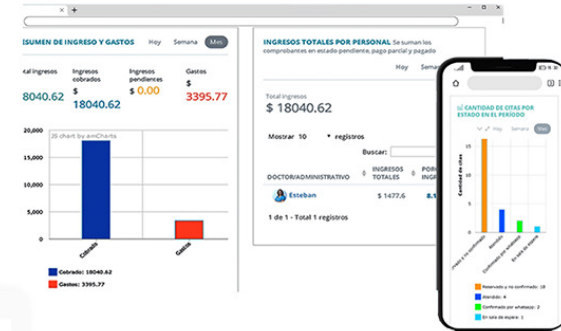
RESUMEN DE INGRESO Y GASTOS Hoy Semana Mes

Total ingresos
$ 18040.62

Ingresos cobrados
$ 18040.62

Ingresos pendientes
$ 0.00

Gastos
$ 3395.77

20,000
15,000
10,000
5,000
0

JS chart by amCharts

Cobrado
Gastos

Cobrado: 18040.62
Gastos: 3395.77

INGRESOS TOTALES POR PERSONAL Se suman los comprobantes en estado pendiente, pago parcial y pagado

Hoy Semana

Total ingresos
$ 18040.62

Mostrar 10 registros

Buscar:

| DOCTOR/ADMINISTRATIVO | INGRESOS TOTALES | POR INGRE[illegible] |
|---|---|---|
| Esteban | $ 1477.6 | 8.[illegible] |

1 de 1 - Total 1 registros

CANTIDAD DE CITAS POR ESTADO EN EL PERÍODO

Hoy Semana Mes

Cantidad de citas

Reservado y no confirmado
Atendido
Confirmado por whatsapp
En sala de espera

Reservado y no confirmado: 18
Atendido: 4
Confirmado por whatsapp: 2
En sala de espera: 1